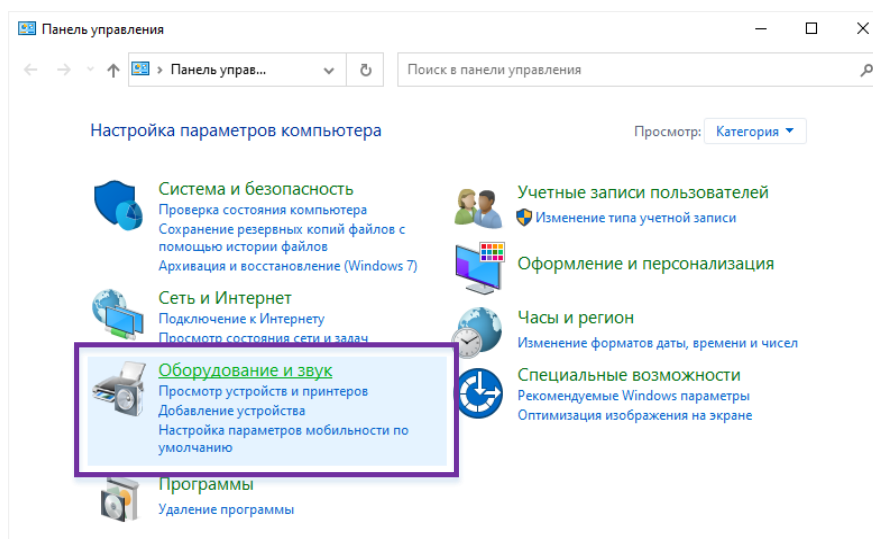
Панель управления

Панель управ...

Поиск в панели управления

Настройка параметров компьютера

Просмотр: Категория

Система и безопасность
Проверка состояния компьютера
Сохранение резервных копий файлов с помощью истории файлов
Архивация и восстановление (Windows 7)

Сеть и Интернет
Подключение к Интернету
Просмотр состояния сети и задач

Оборудование и звук
Просмотр устройств и принтеров
Добавление устройства
Настройка параметров мобильности по умолчанию

Программы
Удаление программы

Учетные записи пользователей
Изменение типа учетной записи

Оформление и персонализация

Часы и регион
Изменение форматов даты, времени и чисел

Специальные возможности
Рекомендуемые Windows параметры
Оптимизация изображения на экране